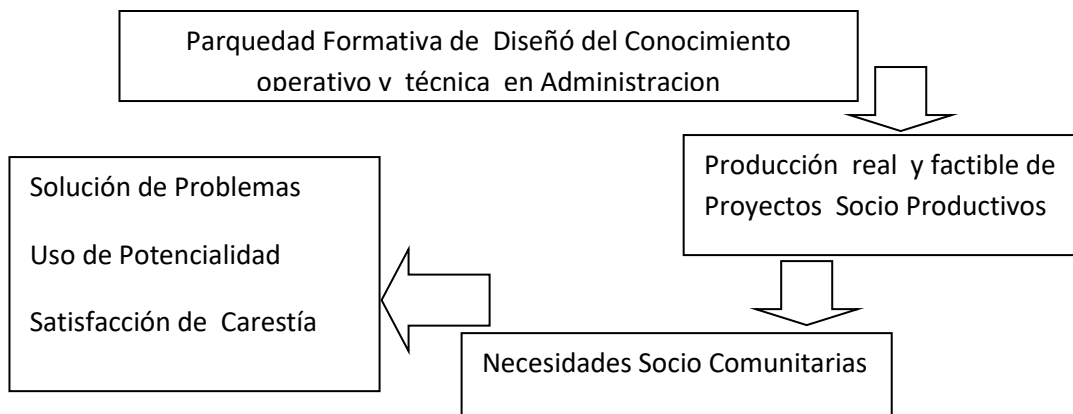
Parquedad Formativa de Diseñó del Conocimiento operativo y técnica en Administracion

Producción real y factible de Proyectos Socio Productivos

Solución de Problemas

Uso de Potencialidad

Satisfacción de Carestía

Necesidades Socio Comunitarias